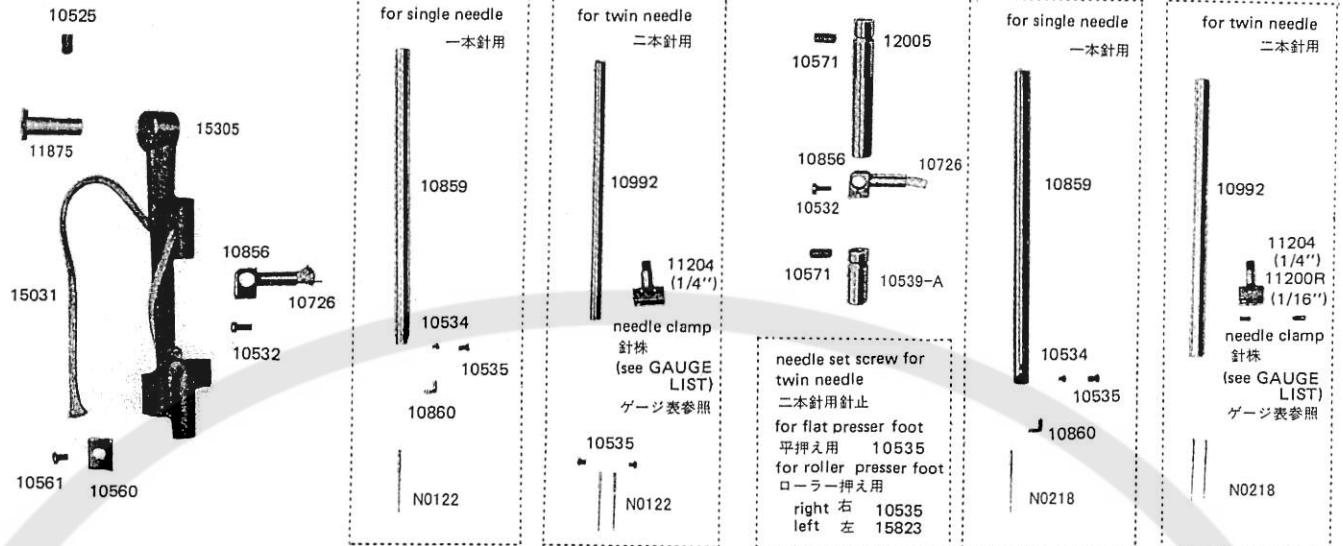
10525

11875

15305

15031

10856

10726

10532

10561

10560

for single needle
一本針用

10859

10534

10535

10860

N0122

for twin needle
二本針用

10992

11204
(1/4")

needle clamp
針株
(see GAUGE LIST)
ゲージ表参照

10535

N0122

10571

12005

10856

10726

10532

10571

10539-A

needle set screw for twin needle
二本針用針止
for flat presser foot
平押え用 10535
for roller presser foot
ローラー押え用
right 右 10535
left 左 15823

for single needle
一本針用

10859

10534

10535

10860

N0218

for twin needle
二本針用

10992

11204
(1/4")
11200R
(1/16")

needle clamp
針株
(see GAUGE LIST)
ゲージ表参照

N0218